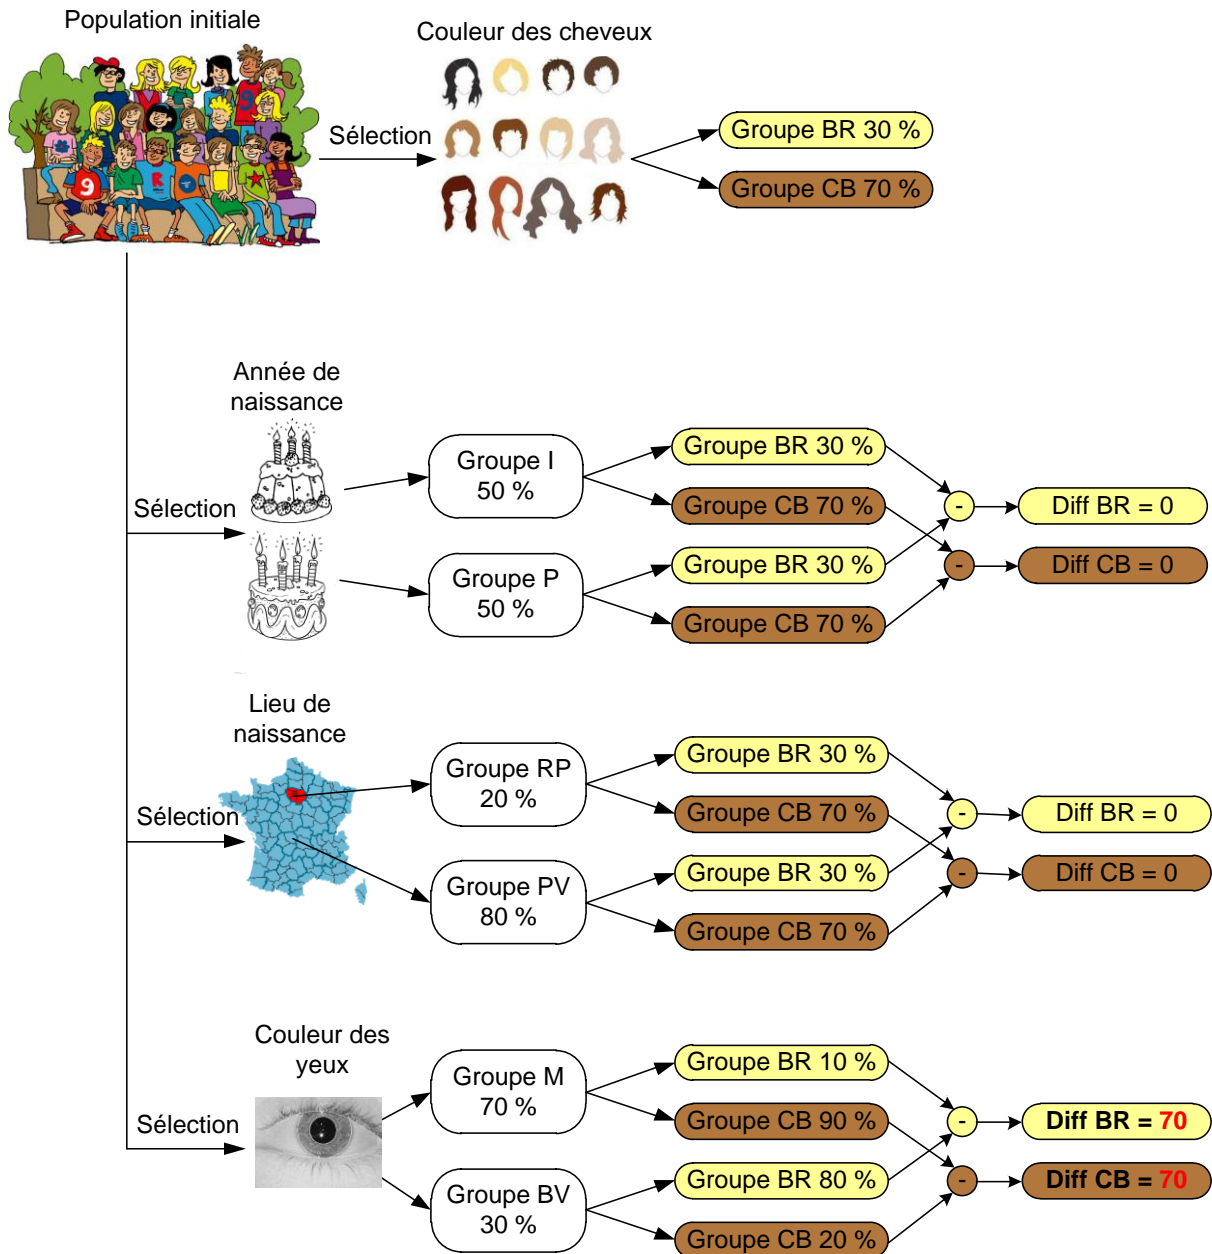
Population initiale

Couleur des cheveux

Sélection

Groupe BR 30 %

Groupe CB 70 %

Année de naissance

Sélection

Groupe I
50 %

Groupe P
50 %

Groupe BR 30 %

Groupe CB 70 %

Groupe BR 30 %

Groupe CB 70 %

-

-

Diff BR = 0

Diff CB = 0

Lieu de naissance

Sélection

Groupe RP
20 %

Groupe PV
80 %

Groupe BR 30 %

Groupe CB 70 %

Groupe BR 30 %

Groupe CB 70 %

-

-

Diff BR = 0

Diff CB = 0

Couleur des yeux

Sélection

Groupe M
70 %

Groupe BV
30 %

Groupe BR 10 %

Groupe CB 90 %

Groupe BR 80 %

Groupe CB 20 %

-

-

Diff BR = 70

Diff CB = 70